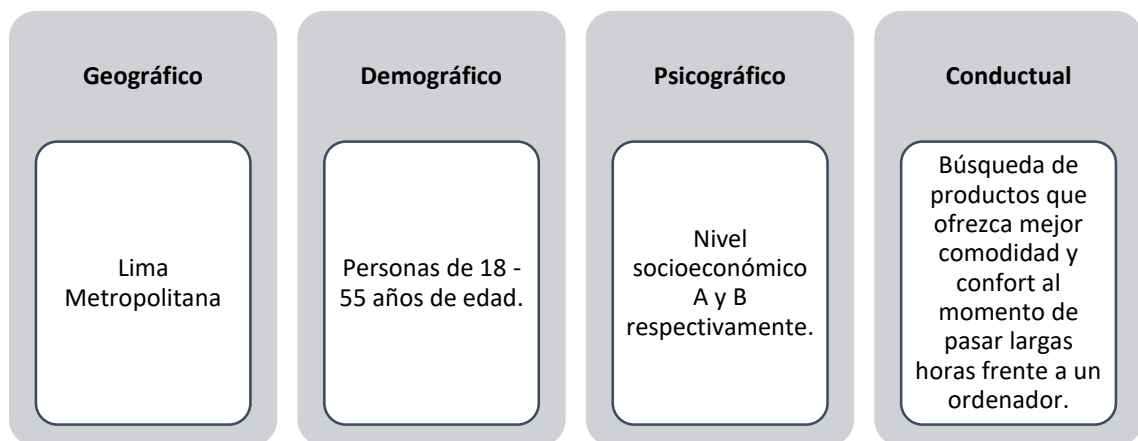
Geográfico

Lima Metropolitana

Demográfico

Personas de 18 - 55 años de edad.

Psicográfico

Nivel socioeconómico A y B respectivamente.

Conductual

Búsqueda de productos que ofrezca mejor comodidad y confort al momento de pasar largas horas frente a un ordenador.